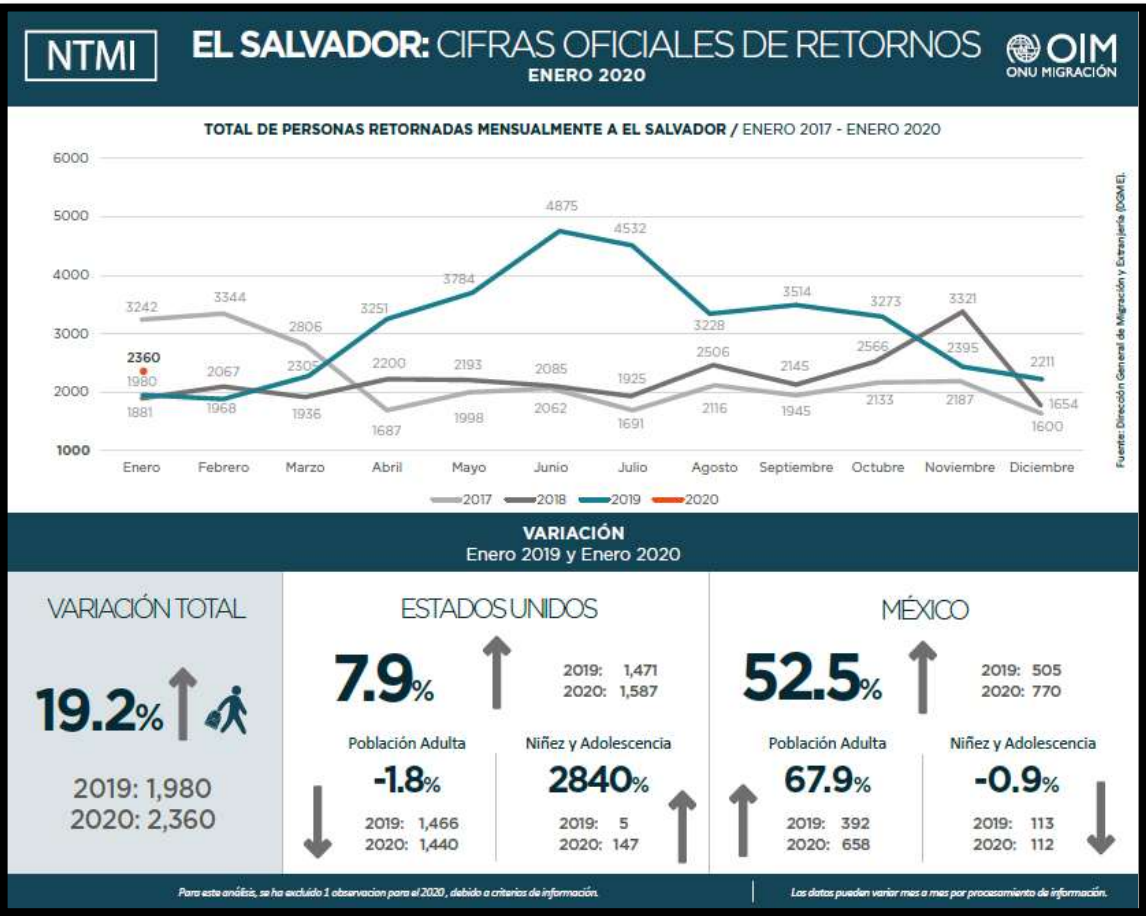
NTMI

EL SALVADOR: CIFRAS OFICIALES DE RETORNOS
ENERO 2020

OIM
ONU MIGRACIÓN

TOTAL DE PERSONAS RETORNADAS MENSUALMENTE A EL SALVADOR / ENERO 2017 - ENERO 2020

6000
5000
4000
3000
2000
1000

Enero Febrero Marzo Abril Mayo Junio Julio Agosto Septiembre Octubre Noviembre Diciembre

3242 3344 2806 1687 1998 2062 1691 2116 1945 2133 2187 1600
1881 2067 1936 2200 2193 2085 1925 2506 2145 2566 3321 1654
1980 1968 2305 3251 3784 4875 4532 3228 3514 3273 2395 2211
2360

2017 2018 2019 2020

Fuente: Dirección General de Migración y Extranjería (DGME).

VARIACIÓN
Enero 2019 y Enero 2020

VARIACIÓN TOTAL
19.2%
2019: 1,980
2020: 2,360

ESTADOS UNIDOS
7.9%
2019: 1,471
2020: 1,587

Población Adulta
-1.8%
2019: 1,466
2020: 1,440

Niñez y Adolescencia
2840%
2019: 5
2020: 147

MÉXICO
52.5%
2019: 505
2020: 770

Población Adulta
67.9%
2019: 392
2020: 658

Niñez y Adolescencia
-0.9%
2019: 113
2020: 112

Para este análisis, se ha excluido 1 observacion para el 2020, debido a criterios de información.

Los datos pueden variar mes a mes por procesamiento de información.